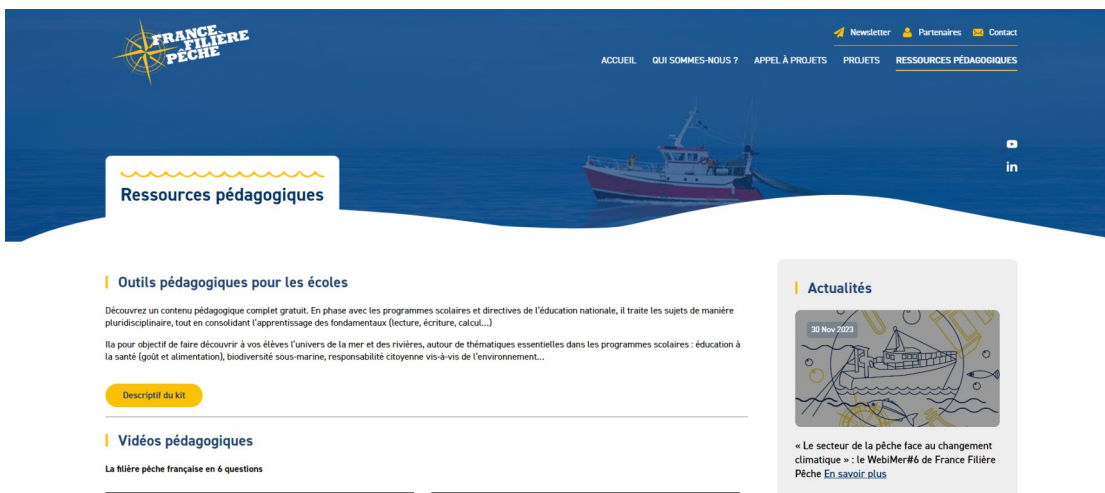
FRANCE FILIÈRE PÊCHE

Newsletter Partenaires Contact

ACCUEIL QUI SOMMES-NOUS ? APPEL À PROJETS PROJETS RESSOURCES PÉDAGOGIQUES

Ressources pédagogiques

Outils pédagogiques pour les écoles

Découvrez un contenu pédagogique complet gratuit. En phase avec les programmes scolaires et directives de l'éducation nationale, il traite les sujets de manière pluridisciplinaire, tout en consolidant l'apprentissage des fondamentaux (lecture, écriture, calcul...)

Ila pour objectif de faire découvrir à vos élèves l'univers de la mer et des rivières, autour de thématiques essentielles dans les programmes scolaires : éducation à la santé (goût et alimentation), biodiversité sous-marine, responsabilité citoyenne vis-à-vis de l'environnement...

Descriptif du kit

Vidéos pédagogiques

La filière pêche française en 6 questions

Actualités

30 Nov 2023

« Le secteur de la pêche face au changement climatique » : le WebiMer#6 de France Filière Pêche En savoir plus